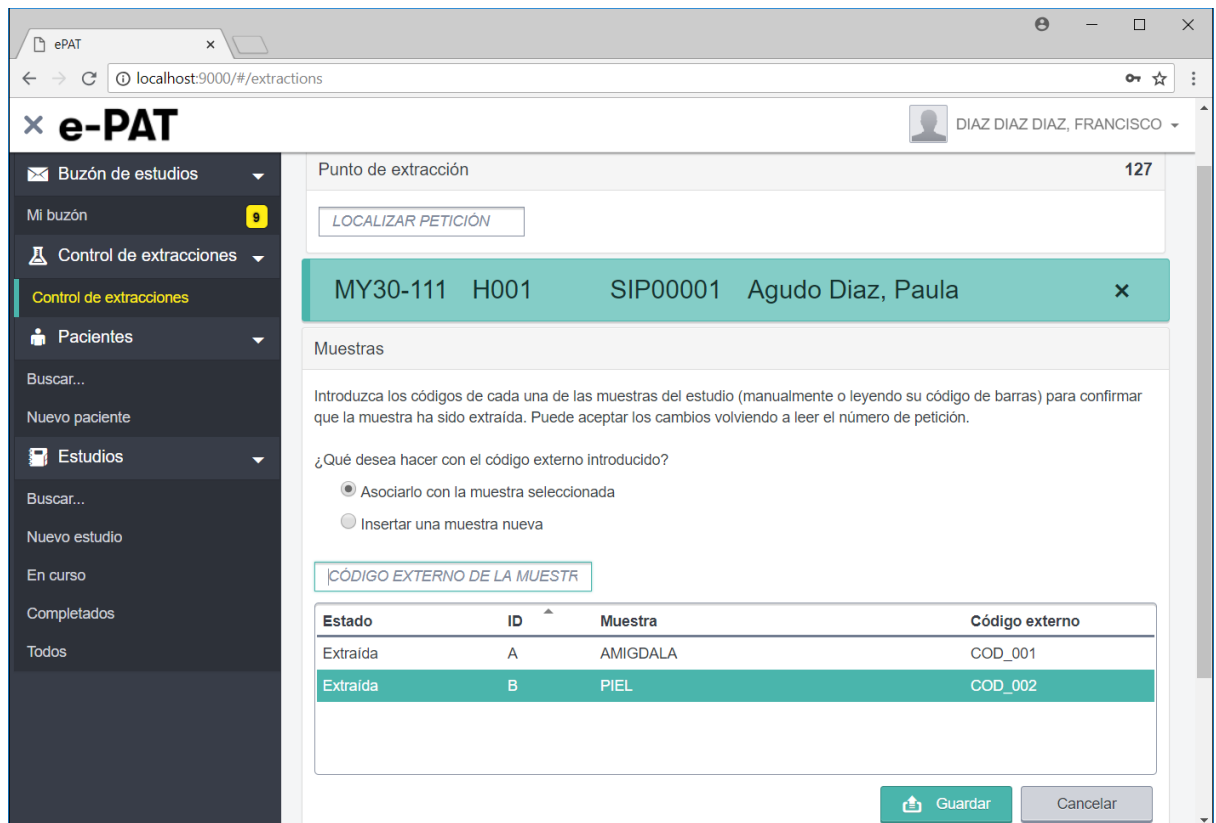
ePAT ×

localhost:9000/#/extractions

× e-PAT

DIAZ DIAZ DIAZ, FRANCISCO

Buzón de estudios
Mi buzón 9
Control de extracciones
Control de extracciones
Pacientes
Buscar...
Nuevo paciente
Estudios
Buscar...
Nuevo estudio
En curso
Completados
Todos

Punto de extracción 127

LOCALIZAR PETICIÓN

MY30-111 H001 SIP00001 Agudo Diaz, Paula ×

Muestras

Introduzca los códigos de cada una de las muestras del estudio (manualmente o leyendo su código de barras) para confirmar que la muestra ha sido extraída. Puede aceptar los cambios volviendo a leer el número de petición.

¿Qué desea hacer con el código externo introducido?

Asociarlo con la muestra seleccionada

Insertar una muestra nueva

CÓDIGO EXTERNO DE LA MUESTR

| Estado | ID | Muestra | Código externo |
|---|---|---|---|
| Extraída | A | AMIGDALA | COD_001 |
| Extraída | B | PIEL | COD_002 |

Guardar Cancelar